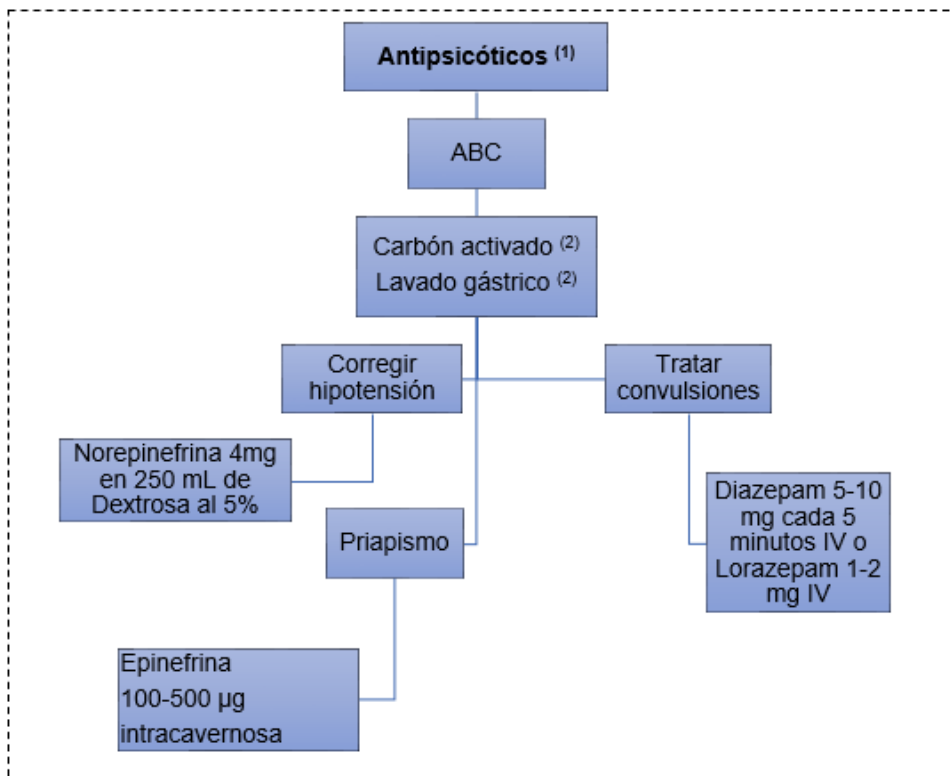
Antipsicóticos $^{(1)}$

ABC

Carbón activado $^{(2)}$
Lavado gástrico $^{(2)}$

Corregir hipotensión

Tratar convulsiones

Norepinefrina 4mg en 250 mL de Dextrosa al 5%

Priapismo

Diazepam 5-10 mg cada 5 minutos IV o Lorazepam 1-2 mg IV

Epinefrina
100-500 µg
intracavernosa